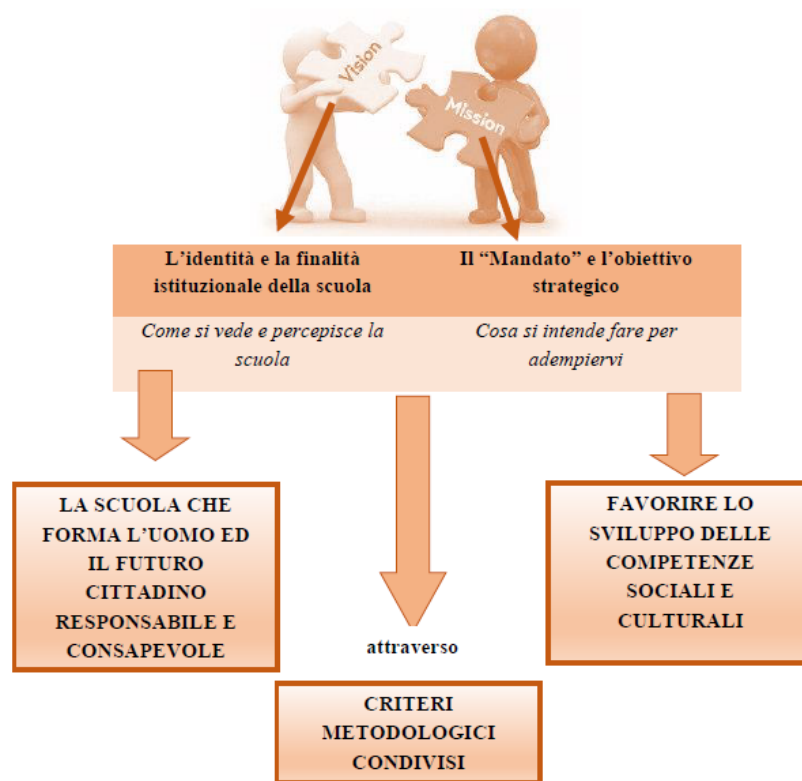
Vision

Mission

L'identità e la finalità istituzionale della scuola

Il "Mandato" e l'obiettivo strategico

Come si vede e percepisce la scuola

Cosa si intende fare per adempiervi

LA SCUOLA CHE FORMA L'UOMO ED IL FUTURO CITTADINO RESPONSABILE E CONSAPEVOLE

attraverso

FAVORIRE LO SVILUPPO DELLE COMPETENZE SOCIALI E CULTURALI

CRITERI METODOLOGICI CONDIVISI